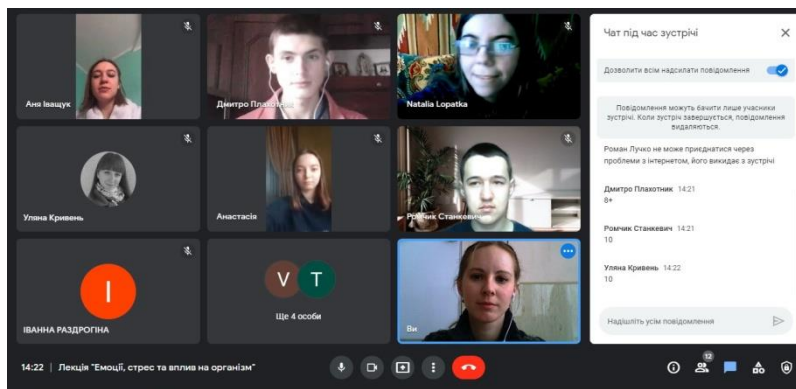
Аня Іващук

Дмитро Плахотник

Natalia Lopatka

Уляна Кривень

Анастасія

Ромчик Станкевич

I

ІВАННА РАЗДРОГІНА

V T

Ще 4 особи

Ви

Чат під час зустрічі

Дозволити всім надсилати повідомлення

Повідомлення можуть бачити лише учасники зустрічі. Коли зустріч завершується, повідомлення видаляються.

Роман Лучко не може приєднатися через проблеми з інтернетом, його викидає з зустрічі

Дмитро Плахотник 14:21
8+

Ромчик Станкевич 14:21
10

Уляна Кривень 14:22
10

Надішліть усім повідомлення

14:22 | Лекція "Емоції, стрес та вплив на організм"

12